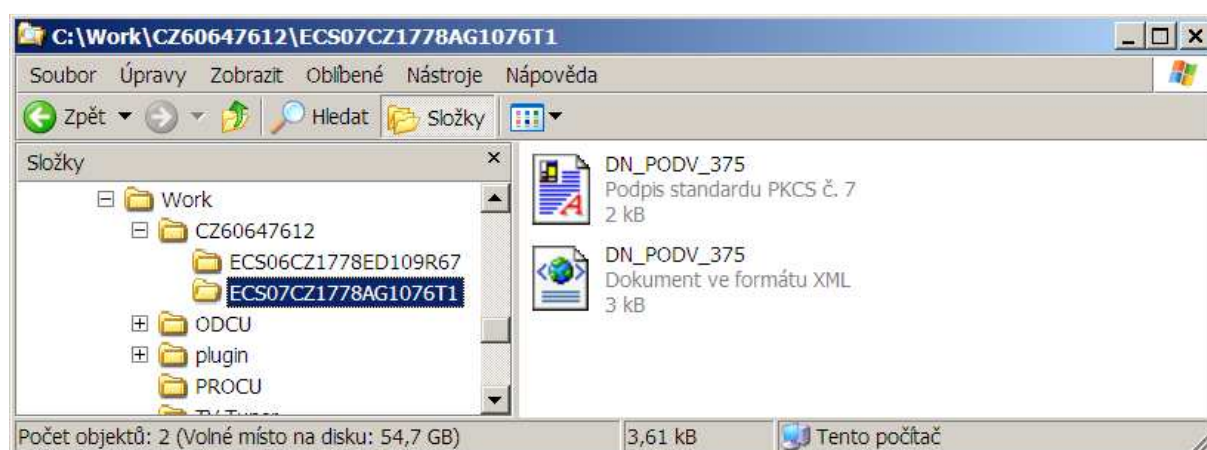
C:\Work\CZ60647612\ECS07CZ1778AG1076T1

Soubor Úpravy Zobrazit Oblíbené Nástroje Nápověda

Zpět Hledat Složky

Složky

Work
CZ60647612
ECS06CZ1778ED109R67
ECS07CZ1778AG1076T1
ODCU
plugin
PROCU
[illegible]

DN_PODV_375
Podpis standardu PKCS č. 7
2 kB

DN_PODV_375
Dokument ve formátu XML
3 kB

Počet objektů: 2 (Volné místo na disku: 54,7 GB) 3,61 kB Tento počítač